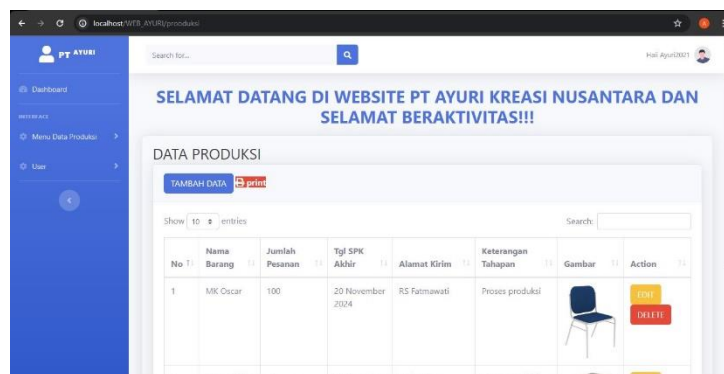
localhost/WEB_AYURI/produksi

PT AYURI

Dashboard

INTERFACE

Menu Data Produksi

User

Search for...

Hai Ayuri2001

SELAMAT DATANG DI WEBSITE PT AYURI KREASI NUSANTARA DAN SELAMAT BERAKTIVITAS!!!

DATA PRODUKSI

TAMBAH DATA print

Show 10 entries

Search:

| No | Nama Barang | Jumlah Pesanan | Tgl SPK Akhir | Alamat Kirim | Keterangan Tahapan | Gambar | Action |
|---|---|---|---|---|---|---|---|
| 1 | MK Oscar | 100 | 20 November 2024 | RS Fatmawati | Proses produksi | | EDIT DELETE |